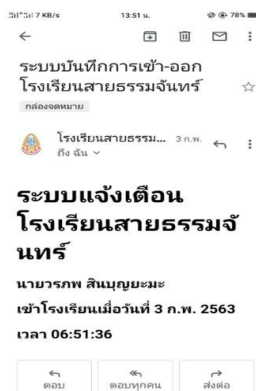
7 KB/s 13:51 น. 78%

ระบบบันทึกการเข้า-ออก โรงเรียนสายธรรมจันทร์

กล่องจดหมาย

โรงเรียนสายธรรม... 3 ก.พ.
ถึง ฉัน

ระบบแจ้งเตือน โรงเรียนสายธรรมจันทร์

นายวรภพ สินบุญยะมะ

เข้าโรงเรียนเมื่อวันที่ 3 ก.พ. 2563

เวลา 06:51:36

ตอบ
ตอบทุกคน
ส่งต่อ